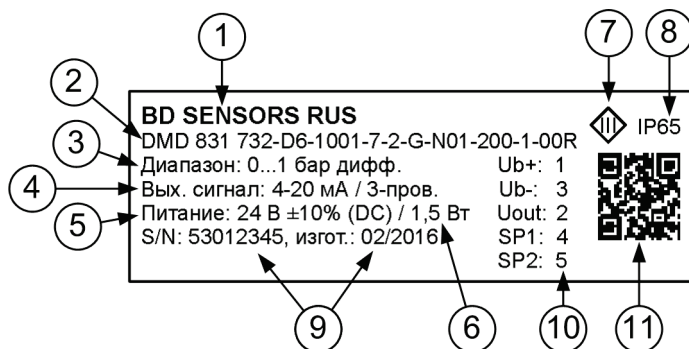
1
2
3
4
5
7
8
BD SENSORS RUS
DMD 831 732-D6-1001-7-2-G-N01-200-1-00R
IP65
Диапазон: 0...1 бар дифф.
Вых. сигнал: 4-20 мА / 3-пров.
Питание: 24 В ±10% (DC) / 1,5 Вт
S/N: 53012345, изгот.: 02/2016
Ub+: 1
Ub-: 3
Uout: 2
SP1: 4
SP2: 5
9
6
10
11